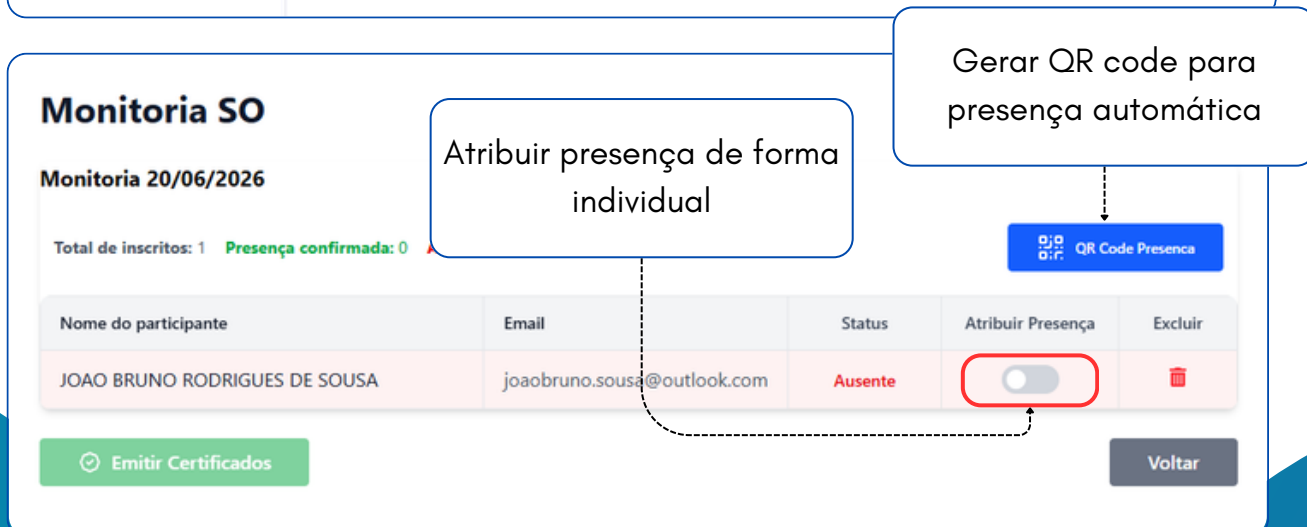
Gerar QR code para presença automática

Monitoria SO

Atribuir presença de forma individual

Monitoria 20/06/2026

Total de inscritos: 1 Presença confirmada: 0 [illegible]

QR Code Presenca

| Nome do participante | Email | Status | Atribuir Presença | Excluir |
|---|---|---|---|---|
| JOAO BRUNO RODRIGUES DE SOUSA | joaobruno.sousa@outlook.com | Ausente | | |

Emitir Certificados

Voltar